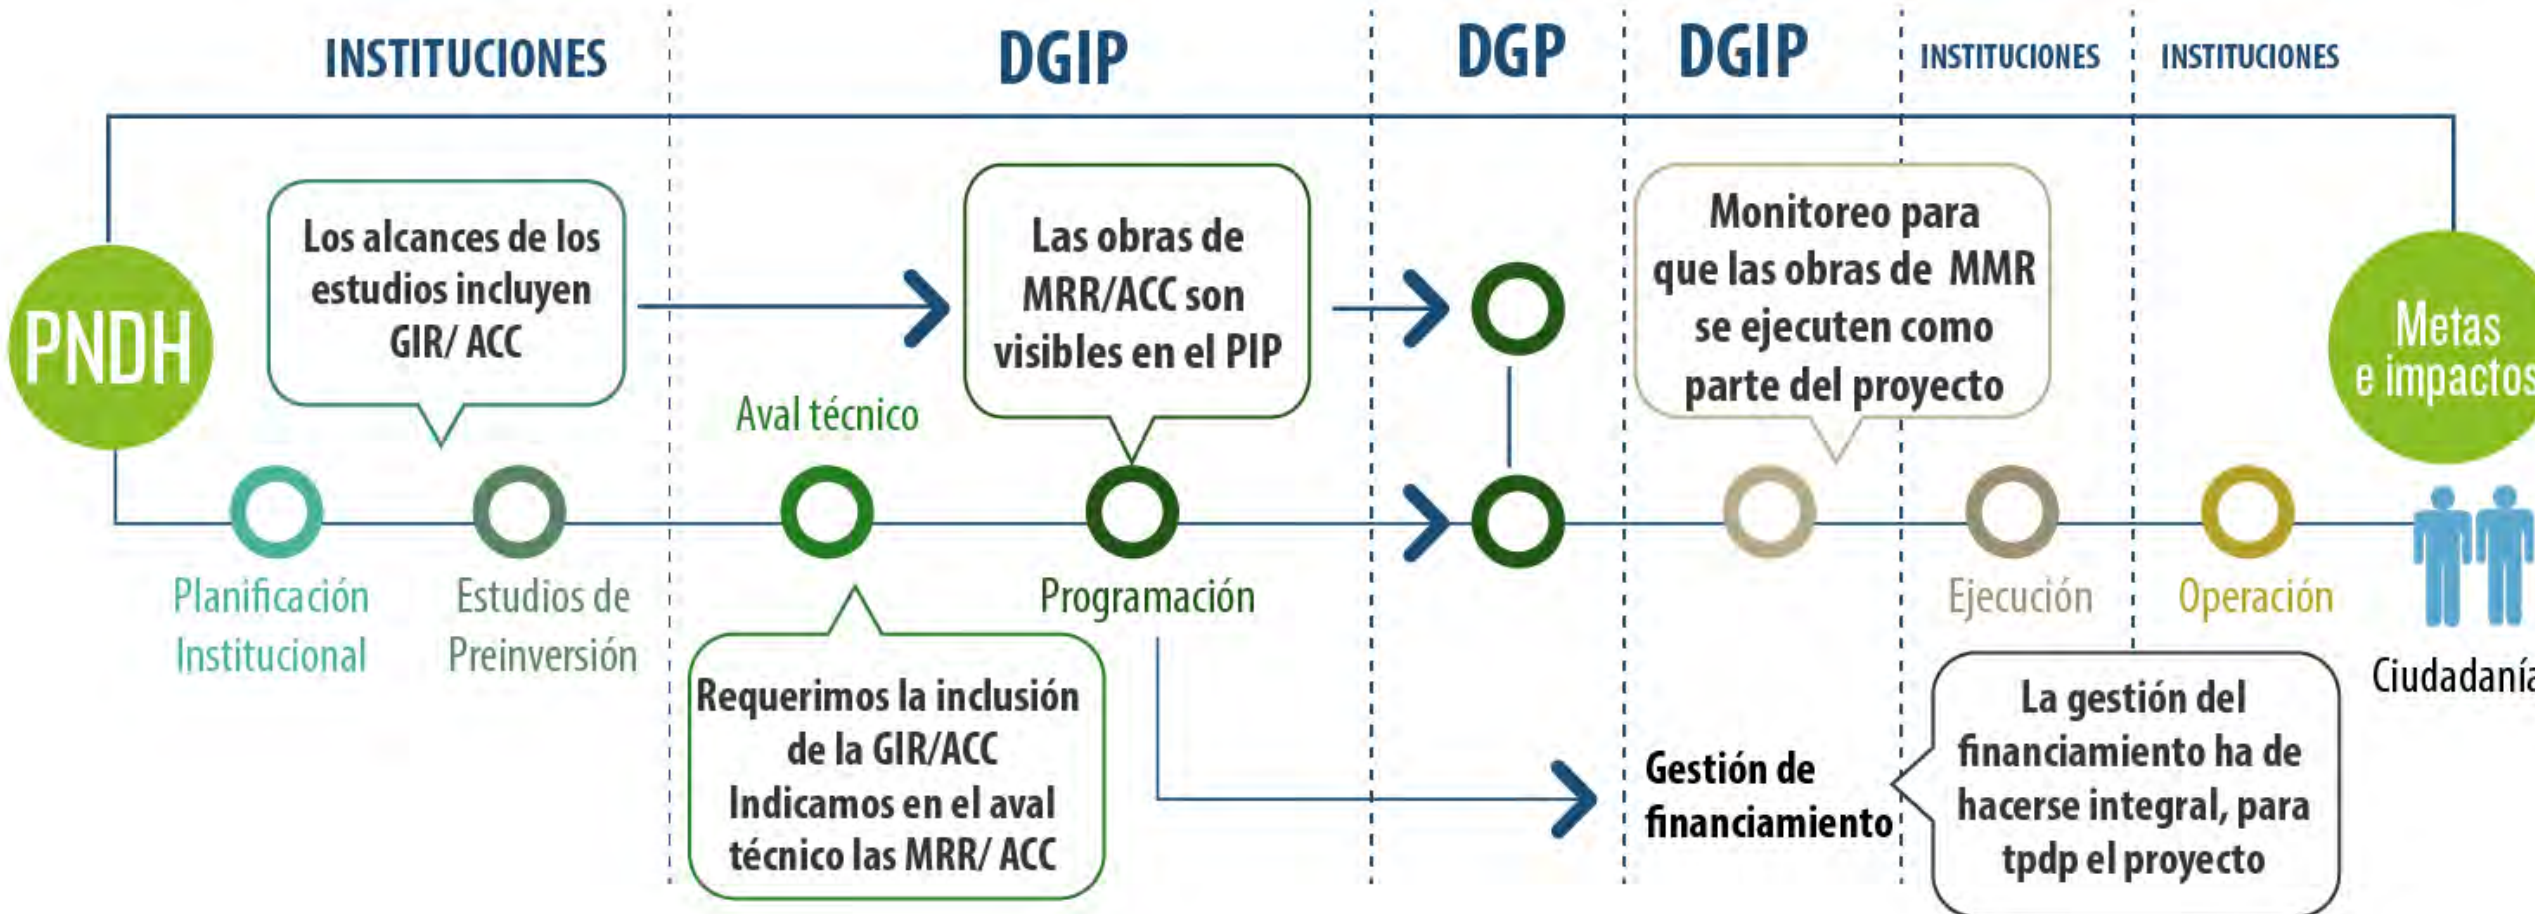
INSTITUCIONES

DGIP

DGP

DGIP

INSTITUCIONES

INSTITUCIONES

PNDH

Los alcances de los estudios incluyen GIR/ ACC

Las obras de MRR/ACC son visibles en el PIP

Monitoreo para que las obras de MMR se ejecuten como parte del proyecto

Metas e impactos

Aval técnico

Planificación Institucional

Estudios de Preinversión

Programación

Ejecución

Operación

Ciudadanía

Requerimos la inclusión de la GIR/ACC Indicamos en el aval técnico las MRR/ ACC

Gestión de financiamiento

La gestión del financiamiento ha de hacerse integral, para tpdp el proyecto